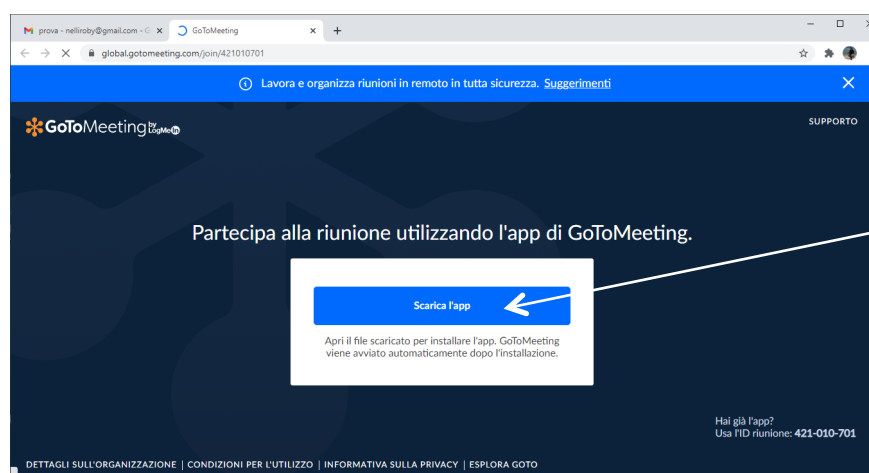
M prova - nelliroby@gmail.com - G ×
GoToMeeting ×
+
global.gotomeeting.com/join/421010701

ⓘ Lavora e organizza riunioni in remoto in tutta sicurezza. Suggerimenti

GoToMeeting by LogMeIn
SUPPORTO

Partecipa alla riunione utilizzando l'app di GoToMeeting.

Scarica l'app

Apri il file scaricato per installare l'app. GoToMeeting viene avviato automaticamente dopo l'installazione.

Hai già l'app?
Usa l'ID riunione: 421-010-701

DETTAGLI SULL'ORGANIZZAZIONE | CONDIZIONI PER L'UTILIZZO | INFORMATIVA SULLA PRIVACY | ESPLORA GOTO